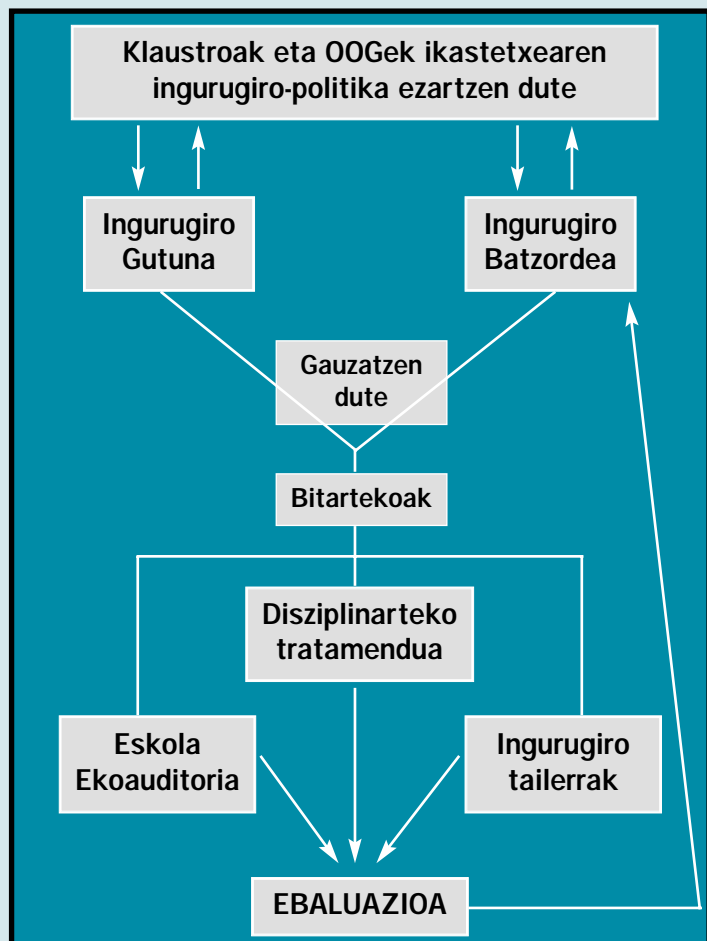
Klaustroak eta OOGek ikastetxearen ingurugiro-politika ezartzen dute

Ingurugiro Gutuna

Ingurugiro Batzordea

Gauzatzen dute

Bitartekoak

Disziplinarteko tratamendua

Eskola Ekoauditoria

Ingurugiro tailerrak

EBALUAZIOA